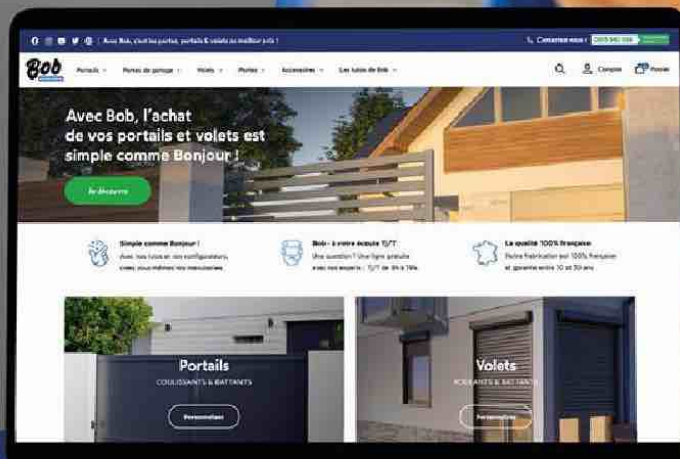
Avec Bob, c'est les portes, portails & volets au meilleur prix !

Contactez-nous : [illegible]

Bob

Portails Portes de garage Volets Portes Accessoires Les tutos de Bob

Compte Panier

Avec Bob, l'achat de vos portails et volets est simple comme Bonjour !

Je découvre

Simple comme Bonjour ! Avec nos tutos et nos configurateurs, créez vous-mêmes vos menuiseries.

Bob : à votre écoute 5J/7 Une question ? Une ligne gratuite avec nos experts : 5J/7 de 9h à 19h.

La qualité 100% française Notre fabrication est 100% française et garantie entre 10 et 30 ans.

Portails COULISSANTS & BATTANTS

Personnaliser

Volets ROULANTS & BATTANTS

Personnaliser